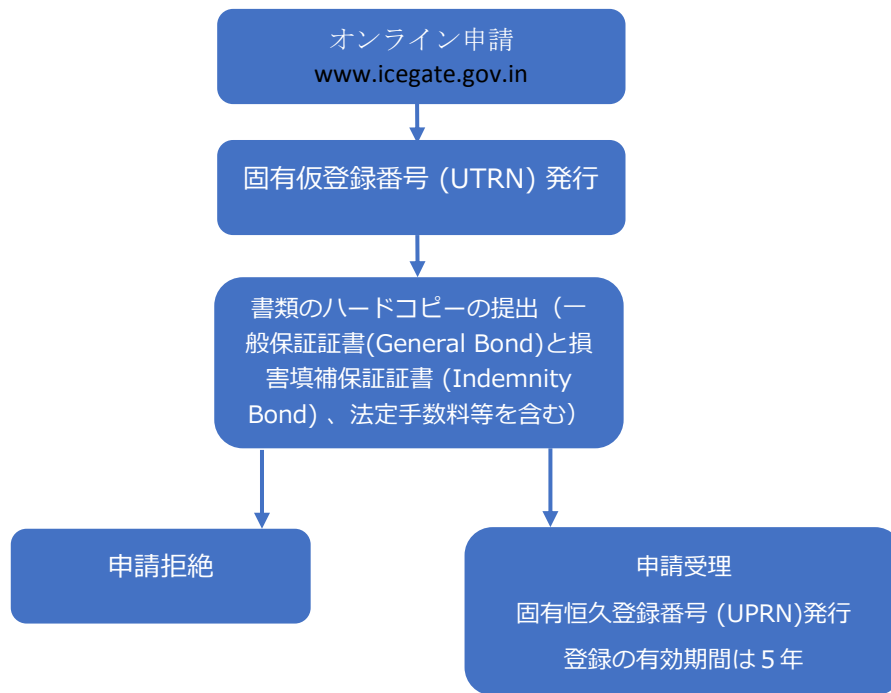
オンライン申請
www.icegate.gov.in

固有仮登録番号 (UTRN) 発行

書類のハードコピーの提出（一般保証証書(General Bond)と損害填補保証証書 (Indemnity Bond) 、法定手数料等を含む）

申請拒絶

申請受理
固有恒久登録番号 (UPRN)発行
登録の有効期間は５年